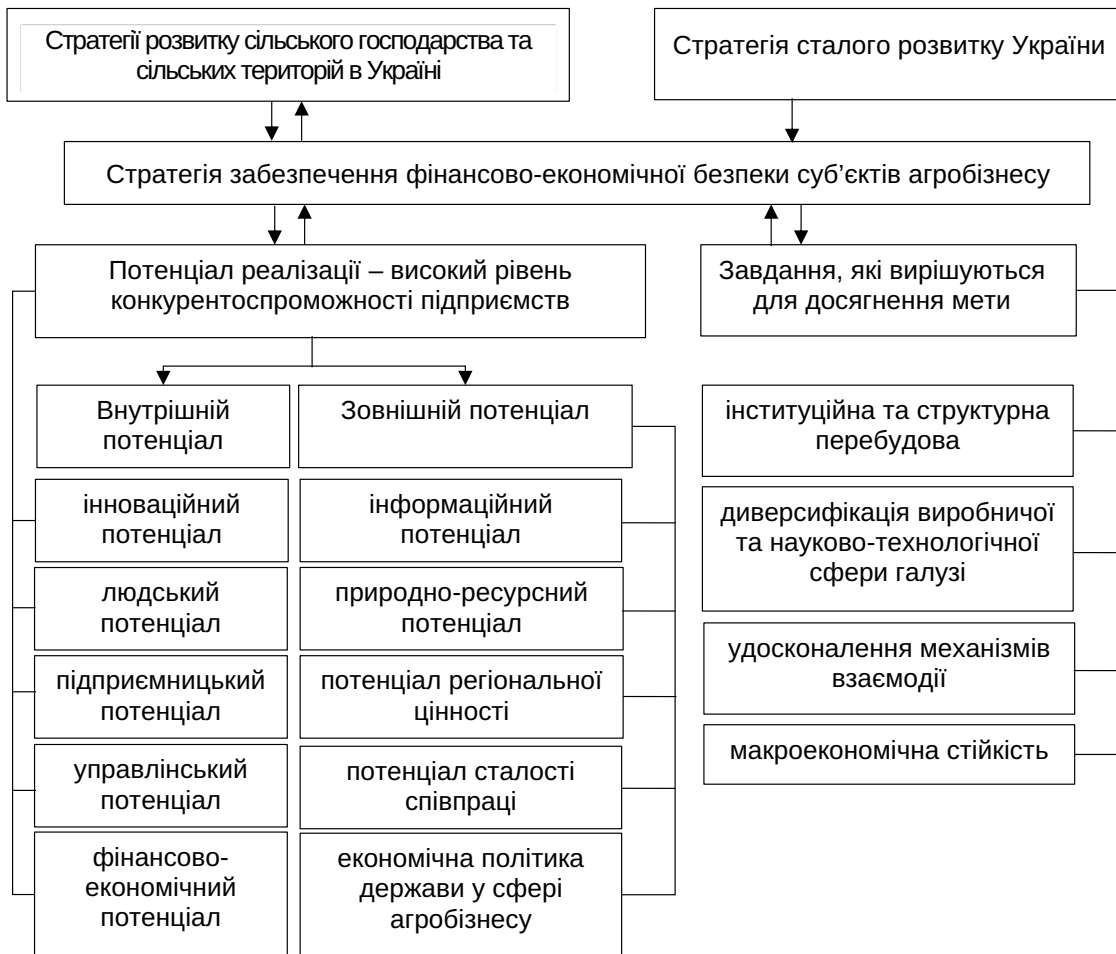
Стратегії розвитку сільського господарства та сільських територій в Україні

Стратегія сталого розвитку України

Стратегія забезпечення фінансово-економічної безпеки суб'єктів агробізнесу

Потенціал реалізації – високий рівень конкурентоспроможності підприємств

Завдання, які вирішуються для досягнення мети

Внутрішній потенціал

Зовнішній потенціал

інноваційний потенціал

людський потенціал

підприємницький потенціал

управлінський потенціал

фінансово-економічний потенціал

інформаційний потенціал

природно-ресурсний потенціал

потенціал регіональної цінності

потенціал сталості співпраці

економічна політика держави у сфері агробізнесу

інституційна та структурна перебудова

диверсифікація виробничої та науково-технологічної сфери галузі

удосконалення механізмів взаємодії

макроекономічна стійкість